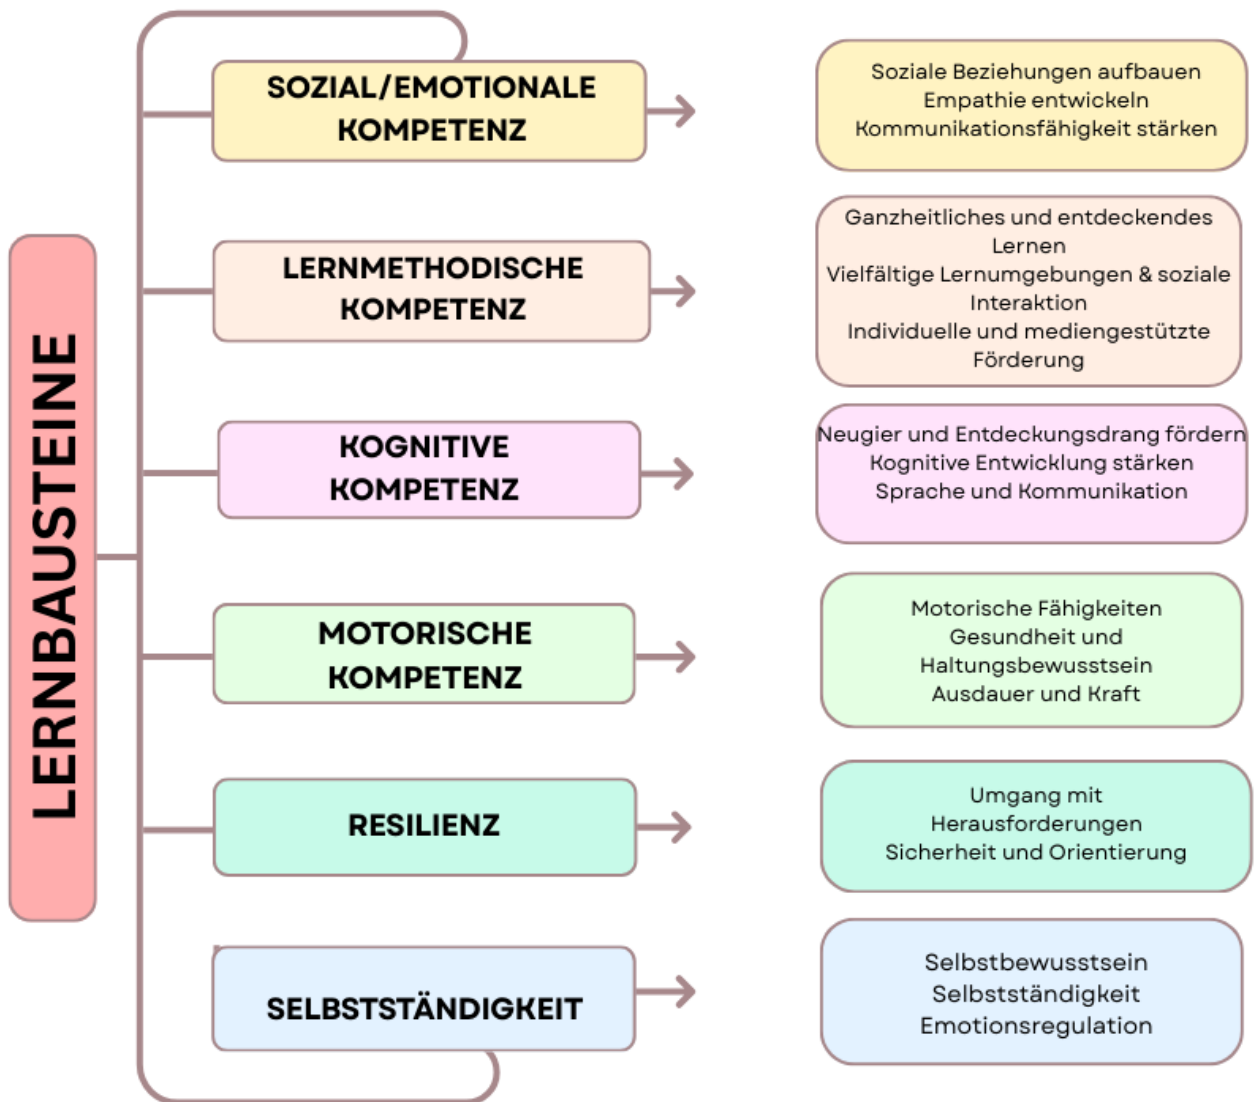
LERNBAUSTEINE

SOZIAL/EMOTIONALE KOMPETENZ

Soziale Beziehungen aufbauen
Empathie entwickeln
Kommunikationsfähigkeit stärken

LERNMETHODISCHE KOMPETENZ

Ganzheitliches und entdeckendes Lernen
Vielfältige Lernumgebungen & soziale Interaktion
Individuelle und mediengestützte Förderung

KOGNITIVE KOMPETENZ

Neugier und Entdeckungsdrang fördern
Kognitive Entwicklung stärken
Sprache und Kommunikation

MOTORISCHE KOMPETENZ

Motorische Fähigkeiten
Gesundheit und Haltungsbewusstsein
Ausdauer und Kraft

RESILIENZ

Umgang mit Herausforderungen
Sicherheit und Orientierung

SELBSTSTÄNDIGKEIT

Selbstbewusstsein
Selbstständigkeit
Emotionsregulation